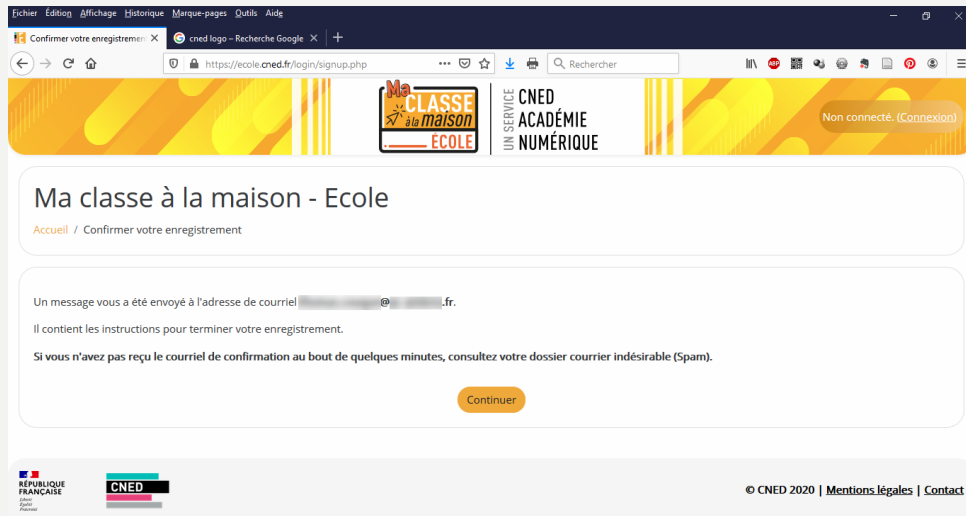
Fichier Édition Affichage Historique Marque-pages Outils Aide

Confirmer votre enregistremen ×
cned logo – Recherche Google ×
+

https://ecole.cned.fr/login/signup.php

Rechercher

Ma CLASSE à la maison ÉCOLE
UN SERVICE CNED ACADÉMIE NUMÉRIQUE

Non connecté. (Connexion)

Ma classe à la maison - Ecole

Accueil / Confirmer votre enregistrement

Un message vous a été envoyé à l'adresse de courriel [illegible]@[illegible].fr.

Il contient les instructions pour terminer votre enregistrement.

**Si vous n'avez pas reçu le courriel de confirmation au bout de quelques minutes, consultez votre dossier courrier indésirable (Spam).**

Continuer

RÉPUBLIQUE FRANÇAISE
Liberté Égalité Fraternité

CNED

© CNED 2020 | Mentions légales | Contact